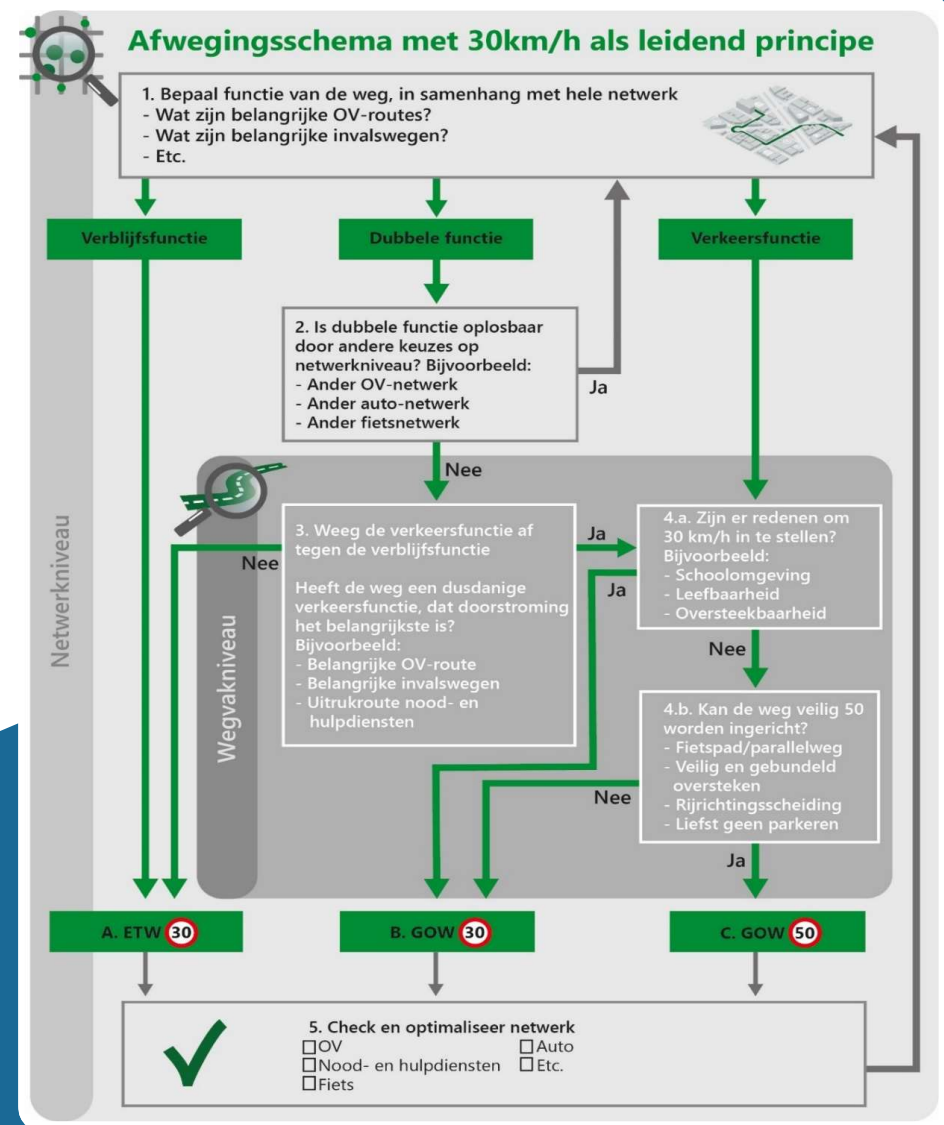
Afwegingsschema met 30km/h als leidend principe

Netwerkniveau

1. Bepaal functie van de weg, in samenhang met hele netwerk
- Wat zijn belangrijke OV-routes?
- Wat zijn belangrijke invalswegen?
- Etc.

Verblijfsfunctie

Dubbele functie

Verkeersfunctie

2. Is dubbele functie oplosbaar door andere keuzes op netwerkniveau? Bijvoorbeeld:
- Ander OV-netwerk
- Ander auto-netwerk
- Ander fietsnetwerk

Ja

Nee

Wegvakniveau

Nee

3. Weeg de verkeersfunctie af tegen de verblijfsfunctie

Heeft de weg een dusdanige verkeersfunctie, dat doorstroming het belangrijkste is?
Bijvoorbeeld:
- Belangrijke OV-route
- Belangrijke invalswegen
- Uitrukroute nood- en hulpdiensten

Ja

Ja

4.a. Zijn er redenen om 30 km/h in te stellen?
Bijvoorbeeld:
- Schoolomgeving
- Leefbaarheid
- Oversteekbaarheid

Nee

4.b. Kan de weg veilig 50 worden ingericht?
- Fietspad/parallelweg
- Veilig en gebundeld oversteken
- Rijrichtingsscheiding
- Liefst geen parkeren

Nee

Ja

A. ETW 30

B. GOW 30

C. GOW 50

5. Check en optimaliseer netwerk
☐OV ☐Auto
☐Nood- en hulpdiensten ☐Etc.
☐Fiets